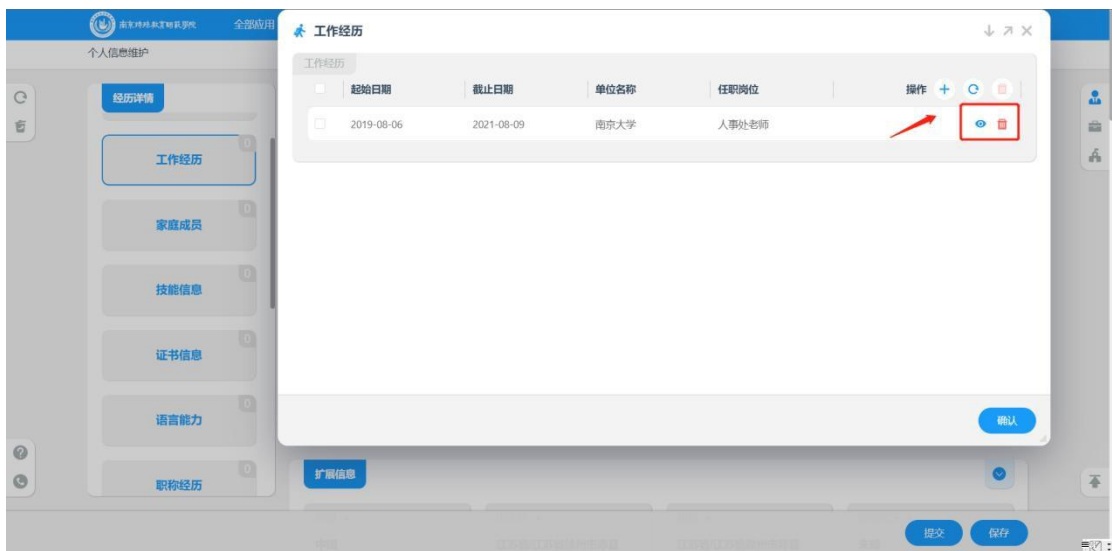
南京特殊教育师范学院 全部应用

个人信息维护

经历详情

工作经历 0

家庭成员 0

技能信息 0

证书信息 0

语言能力 0

职称经历 0

工作经历

工作经历

| | 起始日期 | 截止日期 | 单位名称 | 任职岗位 | 操作 |
|---|---|---|---|---|---|
| | 2019-08-06 | 2021-08-09 | 南京大学 | 人事处老师 | |

确认

扩展信息

提交 保存